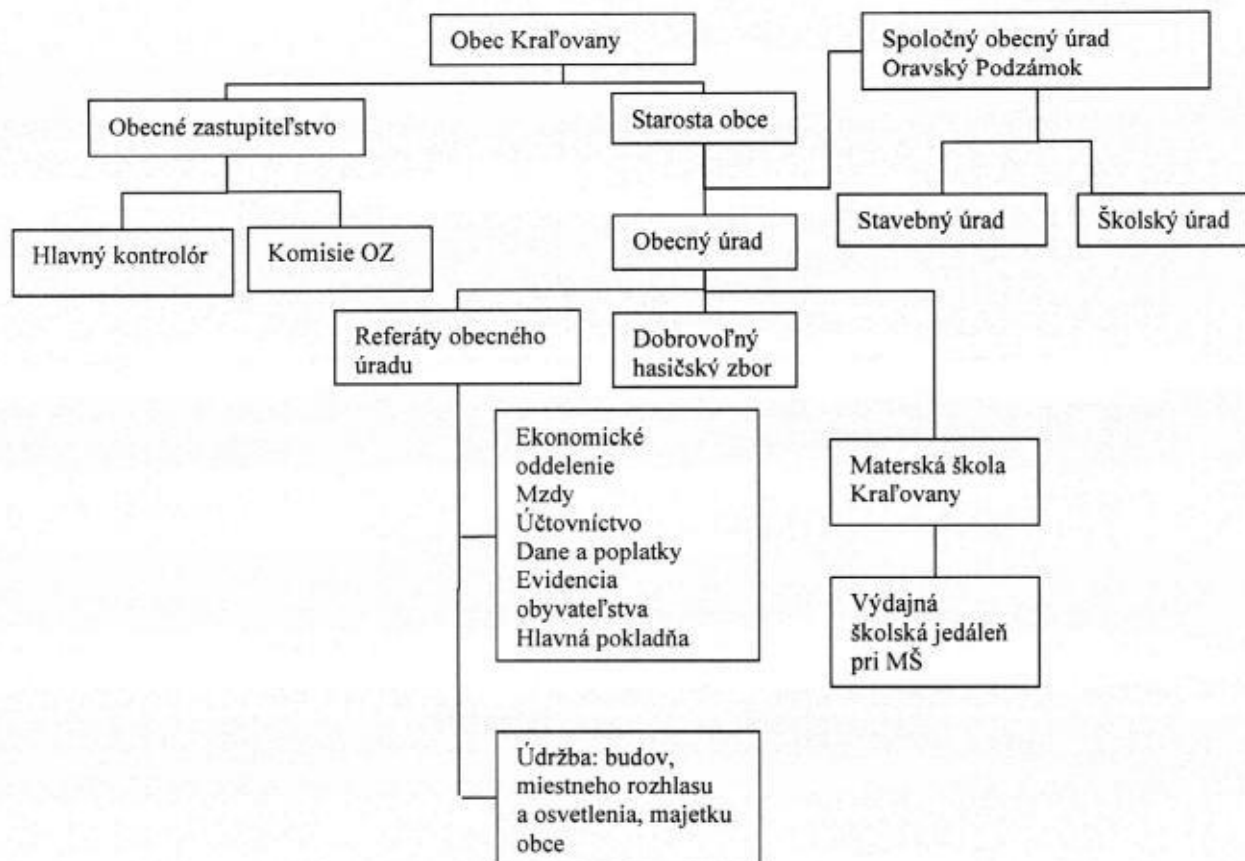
Obec Kraľovany

Spoločný obecný úrad Oravský Podzámok

Obecné zastupiteľstvo

Starosta obce

Stavebný úrad

Školský úrad

Hlavný kontrolór

Komisie OZ

Obecný úrad

Referáty obecného úradu

Dobrovoľný hasičský zbor

Ekonomické oddelenie
Mzdy
Účtovníctvo
Dane a poplatky
Evidencia obyvateľstva
Hlavná pokladňa

Materská škola Kraľovany

Výdajná školská jedáleň pri MŠ

Údržba: budov, miestneho rozhlasu a osvetlenia, majetku obce